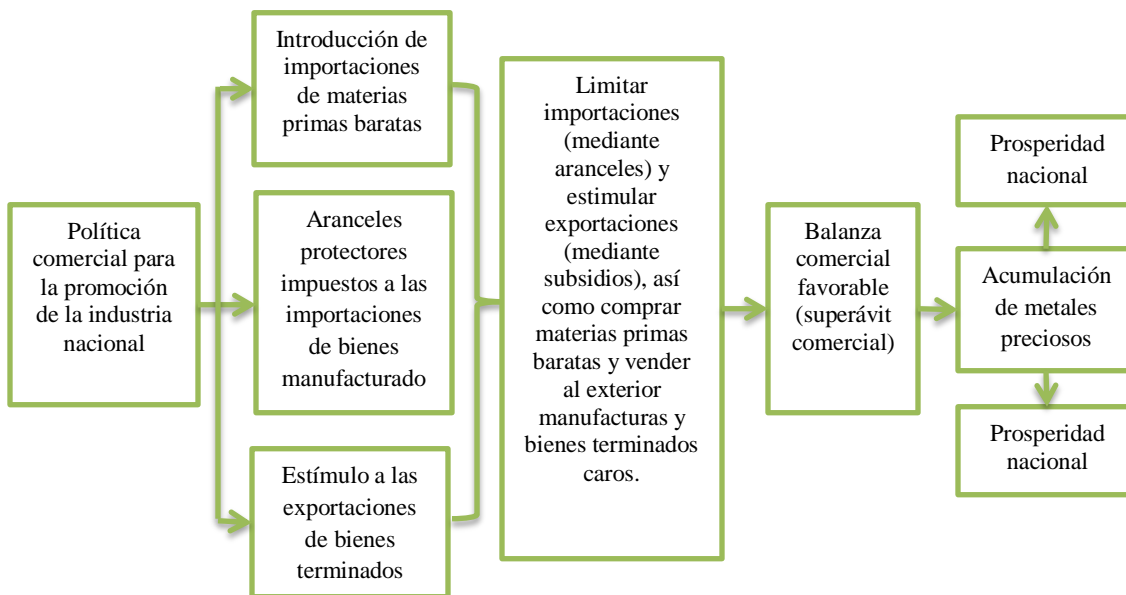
Política comercial para la promoción de la industria nacional

Introducción de importaciones de materias primas baratas

Aranceles protectores impuestos a las importaciones de bienes manufacturado

Estímulo a las exportaciones de bienes terminados

Limitar importaciones (mediante aranceles) y estimular exportaciones (mediante subsidios), así como comprar materias primas baratas y vender al exterior manufacturas y bienes terminados caros.

Balanza comercial favorable (superávit comercial)

Prosperidad nacional

Acumulación de metales preciosos

Prosperidad nacional